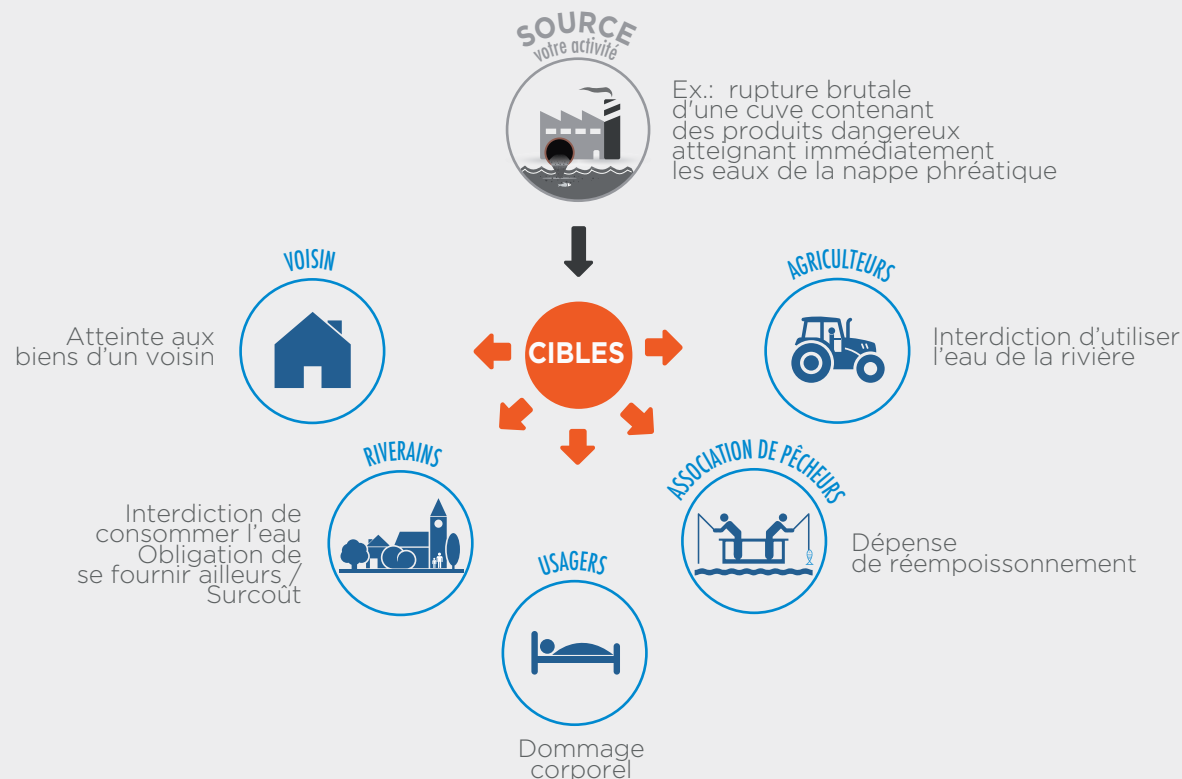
SOURCE
votre activité

Ex.: rupture brutale d'une cuve contenant des produits dangereux atteignant immédiatement les eaux de la nappe phréatique

CIBLES

VOISIN

Atteinte aux biens d'un voisin

AGRICULTEURS

Interdiction d'utiliser l'eau de la rivière

RIVERAINS

Interdiction de consommer l'eau
Obligation de se fournir ailleurs / Surcoût

ASSOCIATION DE PÊCHEURS

Dépense de réempoissonnement

USAGERS

Dommage corporel